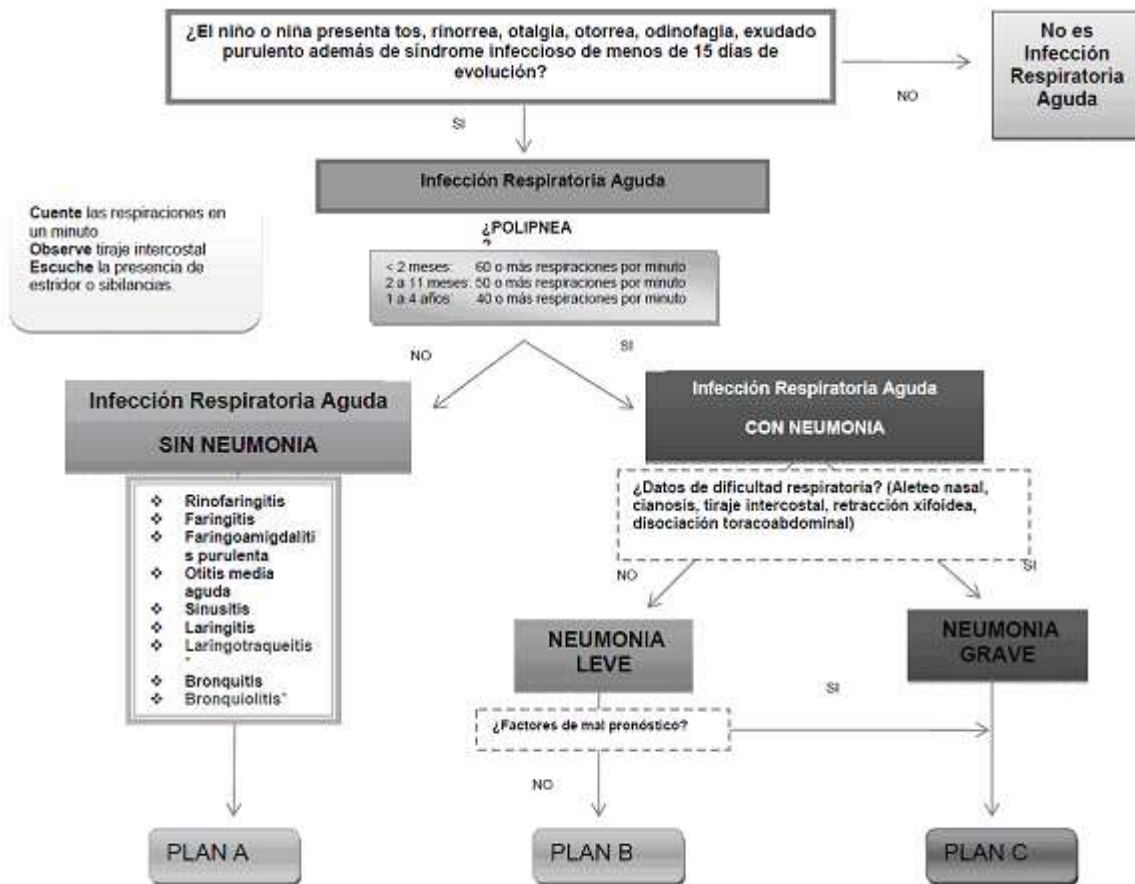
¿El niño o niña presenta tos, rinorrea, otalgia, otorrea, odinofagia, exudado purulento además de síndrome infeccioso de menos de 15 días de evolución?

NO

No es Infección Respiratoria Aguda

SI

Infección Respiratoria Aguda

Cuente las respiraciones en un minuto
Observe tiraje intercostal
Escuche la presencia de estridor o sibilancias.

¿POLIPNEA?

< 2 meses: 60 o más respiraciones por minuto
2 a 11 meses: 50 o más respiraciones por minuto
1 a 4 años: 40 o más respiraciones por minuto

NO

SI

Infección Respiratoria Aguda
SIN NEUMONIA

❖ Rinofaringitis
❖ Faringitis
❖ Faringoamigdalitis purulenta
❖ Otitis media aguda
❖ Sinusitis
❖ Laringitis
❖ Laringotraqueitis*
❖ Bronquitis
❖ Bronquiolitis*

Infección Respiratoria Aguda
CON NEUMONIA

¿Datos de dificultad respiratoria? (Aleteo nasal, cianosis, tiraje intercostal, retracción xifoidea, disociación toracoabdominal)

NO

SI

NEUMONIA LEVE

NEUMONIA GRAVE

SI

¿Factores de mal pronóstico?

NO

PLAN A

PLAN B

PLAN C